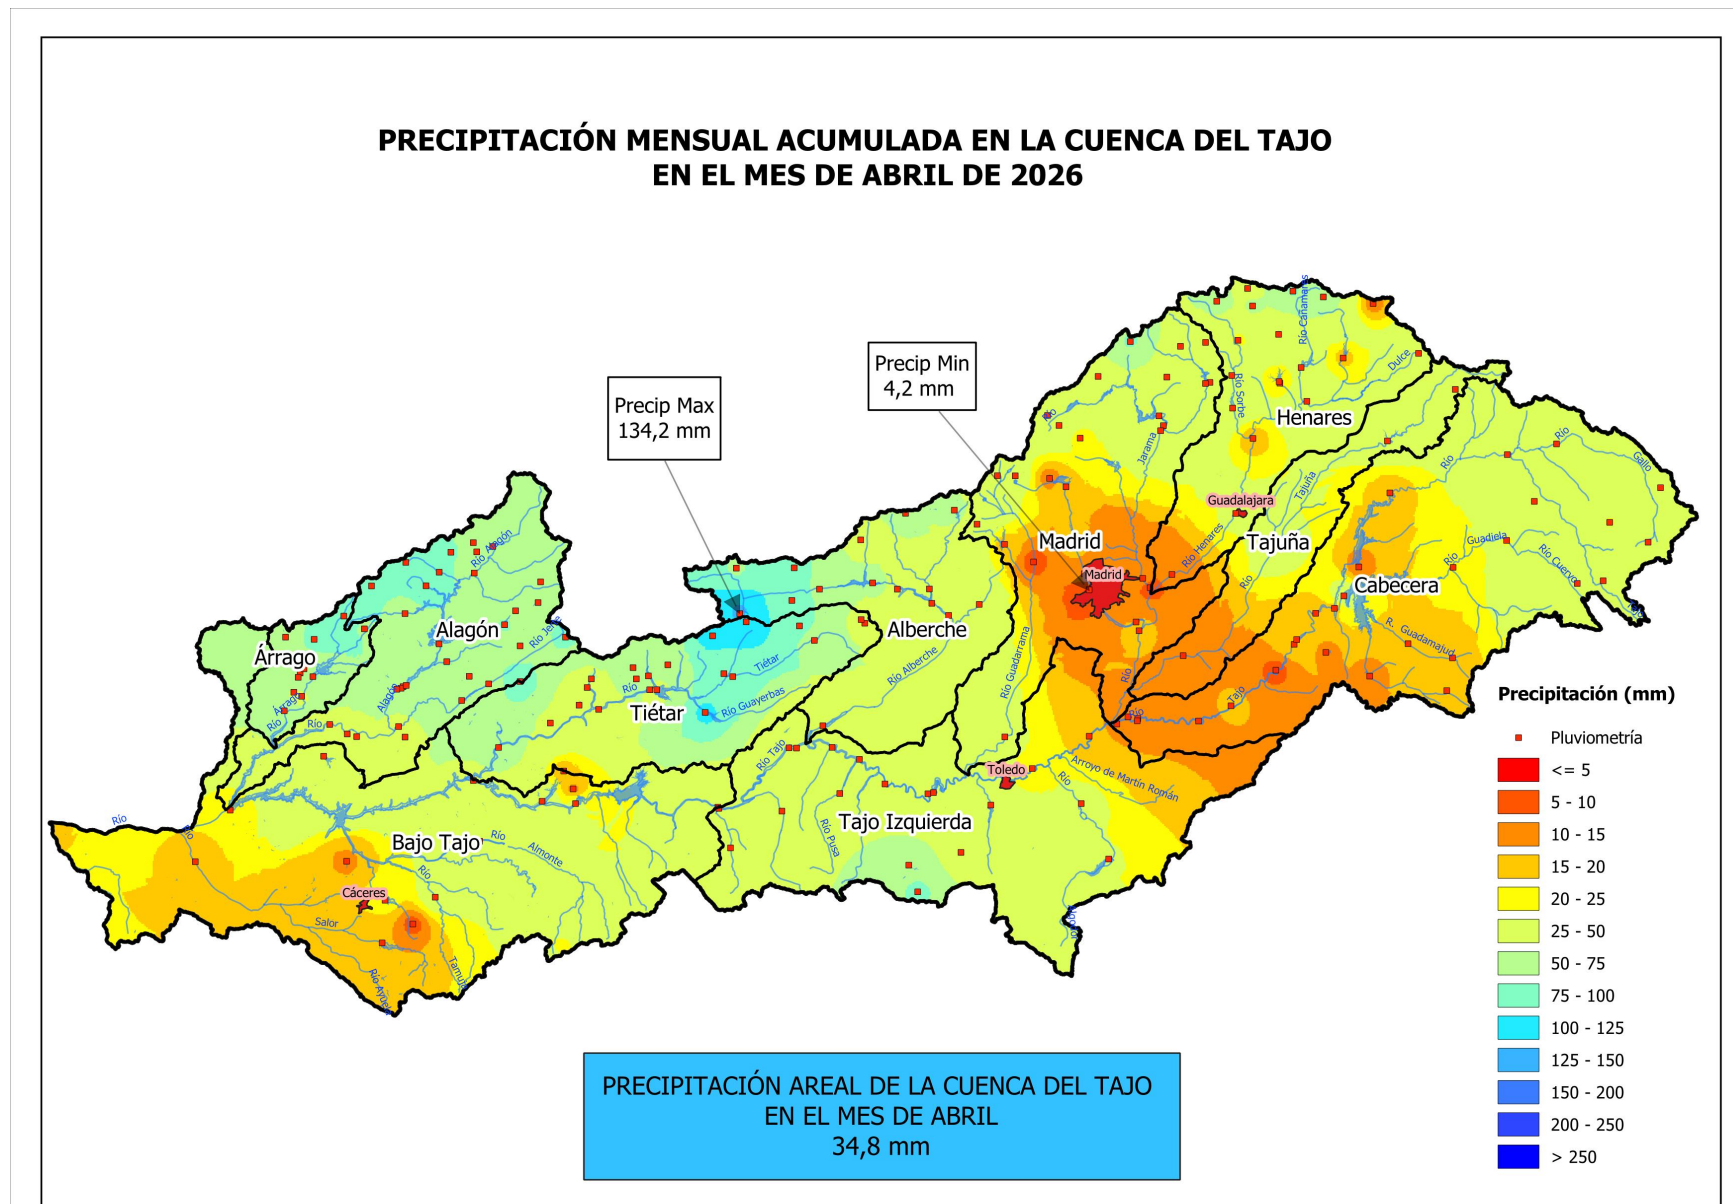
PRECIPITACIÓN MENSUAL ACUMULADA EN LA CUENCA DEL TAJO
EN EL MES DE ABRIL DE 2026

Precip Max
134,2 mm

Precip Min
4,2 mm

Henares
Guadalajara
Madrid
Madrid
Tajuña
Cabecera
Alberche
Alagón
Árrago
Tiétar
Bajo Tajo
Cáceres
Toledo
Tajo Izquierda

Río Alagón
Río Jerte
Río Árrago
Río
Alagón
Río Tiétar
Río Guayerbas
Tiétar
Río Alberche
Río Guadarrama
Río Tajo
Río Pusa
Arroyo de Martín Román
Río
Jarama
Río Sorbe
Río Cañamares
Dulce
Tajuña
Río Henares
Río
Río
Gallo
Guadiela
Río Cuervo
R. Guadamajud
Tajo
Río
Almonte
Salor
Río Ayuela
Tamuja
Río

Precipitación (mm)
Pluviometría
<= 5
5 - 10
10 - 15
15 - 20
20 - 25
25 - 50
50 - 75
75 - 100
100 - 125
125 - 150
150 - 200
200 - 250
> 250

PRECIPITACIÓN AREAL DE LA CUENCA DEL TAJO
EN EL MES DE ABRIL
34,8 mm